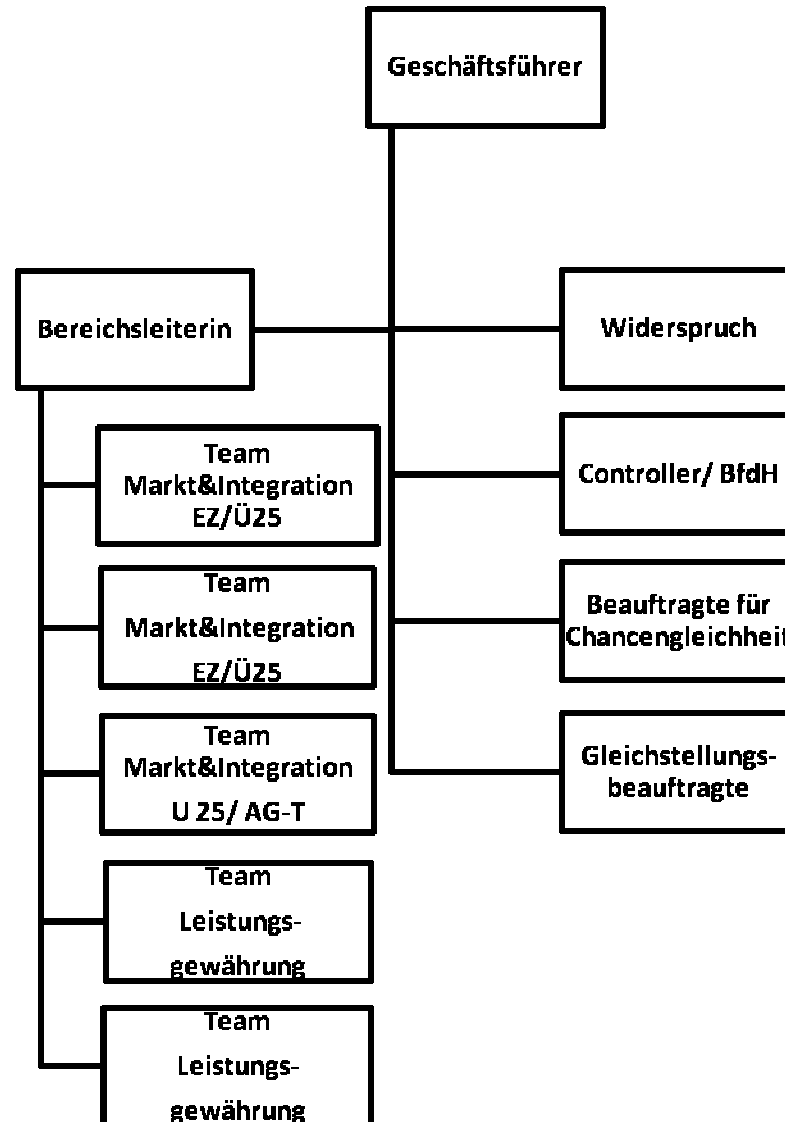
Geschäftsführer

Bereichsleiterin

Team Markt&Integration EZ/Ü25

Team Markt&Integration EZ/Ü25

Team Markt&Integration U 25/ AG-T

Team Leistungsgewährung

Team Leistungsgewährung

Widerspruch

Controller/ BfdH

Beauftragte für Chancengleichheit

Gleichstellungsbeauftragte